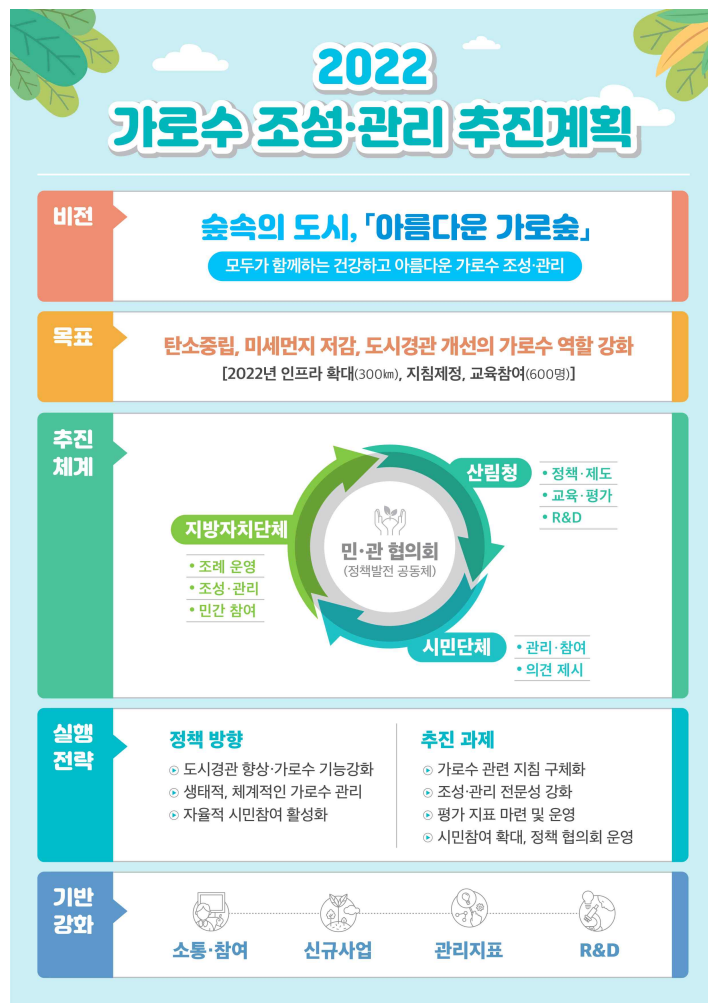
2022
가로수 조성·관리 추진계획

비전

숲속의 도시, 「아름다운 가로숲」

모두가 함께하는 건강하고 아름다운 가로수 조성·관리

목표

탄소중립, 미세먼지 저감, 도시경관 개선의 가로수 역할 강화

[2022년 인프라 확대(300㎞), 지침제정, 교육참여(600명)]

추진 체계

산림청
• 정책·제도
• 교육·평가
• R&D

지방자치단체
• 조례 운영
• 조성·관리
• 민간 참여

민·관 협의회
(정책발전 공동체)

시민단체
• 관리·참여
• 의견 제시

실행 전략

정책 방향
⊙ 도시경관 향상·가로수 기능강화
⊙ 생태적, 체계적인 가로수 관리
⊙ 자율적 시민참여 활성화

추진 과제
⊙ 가로수 관련 지침 구체화
⊙ 조성·관리 전문성 강화
⊙ 평가 지표 마련 및 운영
⊙ 시민참여 확대, 정책 협의회 운영

기반 강화

소통·참여
신규사업
관리지표
R&D